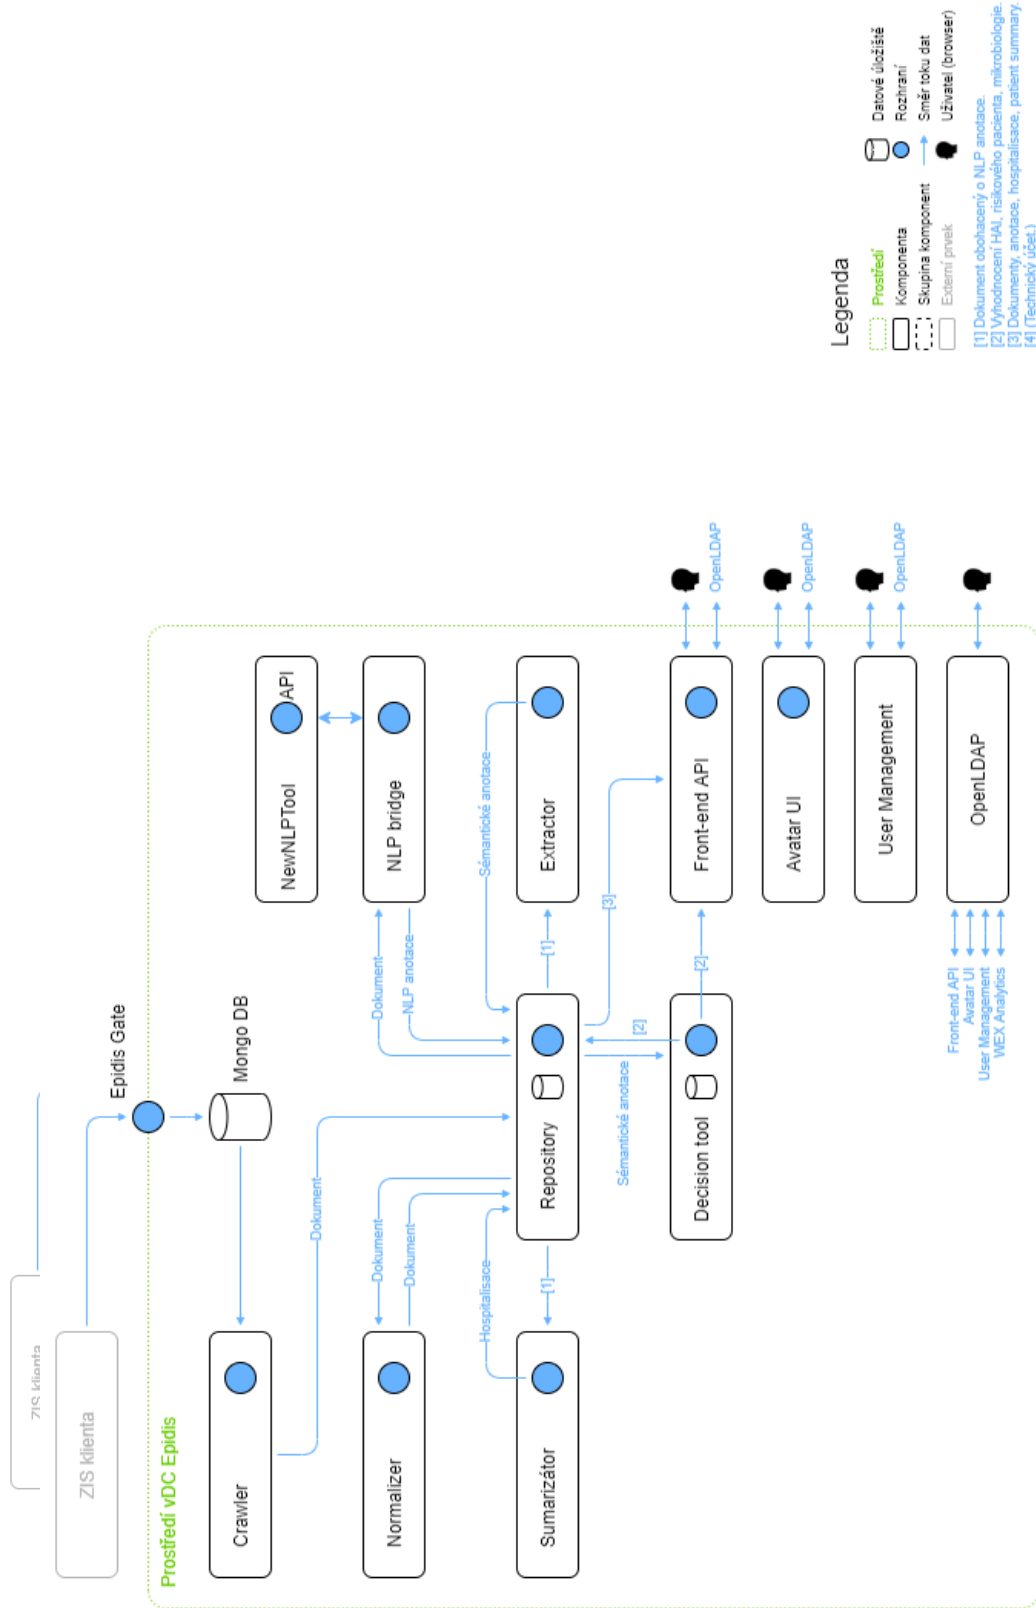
ZIS klienta

ZIS klienta

Epidis Gate

Mongo DB

Prostředí vDC Epidis

Crawler

Normalizer

Sumarizátor

Dokument

Dokument

Dokument

Hospitalisace

[1]

Repository

Decision tool

Sémantické anotace

[2]

[2]

[1]

[3]

Dokument

NLP anotace

NewNLPTool

API

NLP bridge

Extractor

Sémantické anotace

Front-end API

Avatar UI

User Management

OpenLDAP

OpenLDAP

OpenLDAP

OpenLDAP

Front-end API
Avatar UI
User Management
WEX Analytics

Legenda

Prostředí
Komponenta
Skupina komponent
Externí prvek
Datové úložiště
Rozhraní
Směr toku dat
Uživatel (browser)

[1] Dokument obohacený o NLP anotace.
[2] Vyhodnocení HAI, rizikového pacienta, mikrobiologie.
[3] Dokumenty, anotace, hospitalisace, patient summary.
[4] (Technický účet)